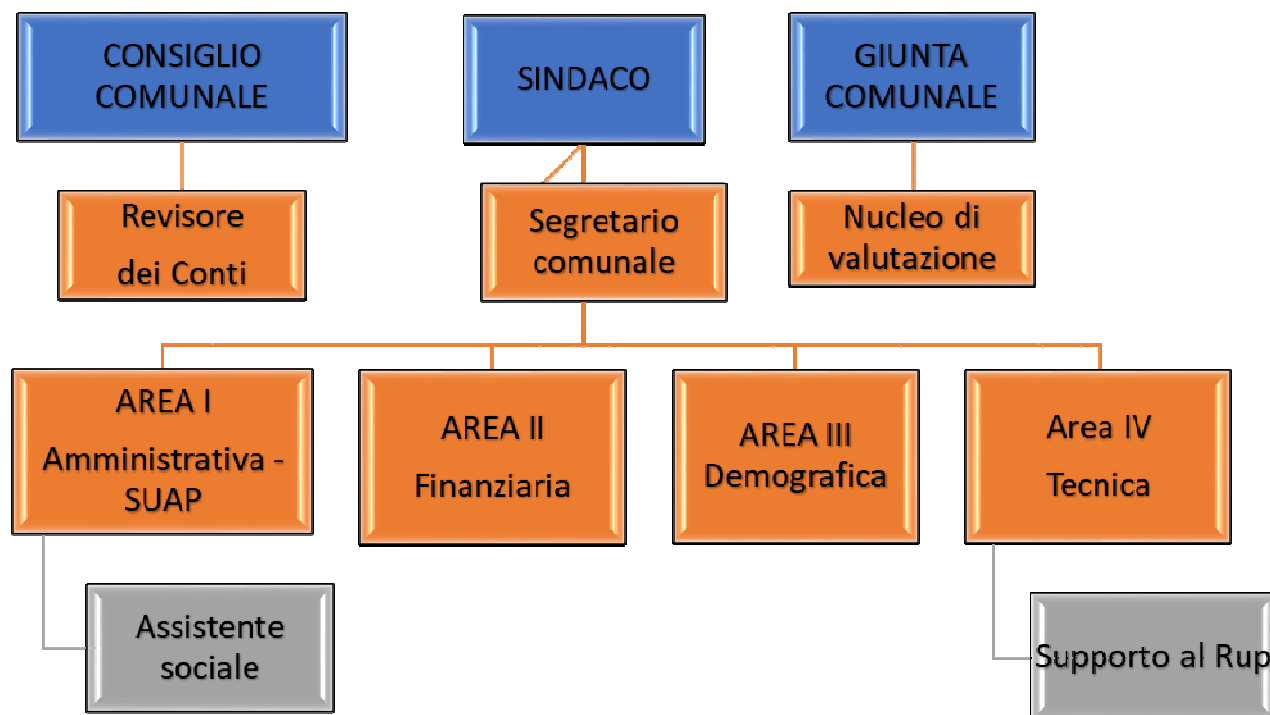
CONSIGLIO COMUNALE

SINDACO

GIUNTA COMUNALE

Revisore dei Conti

Segretario comunale

Nucleo di valutazione

AREA I Amministrativa - SUAP

AREA II Finanziaria

AREA III Demografica

Area IV Tecnica

Assistente sociale

Supporto al Rup